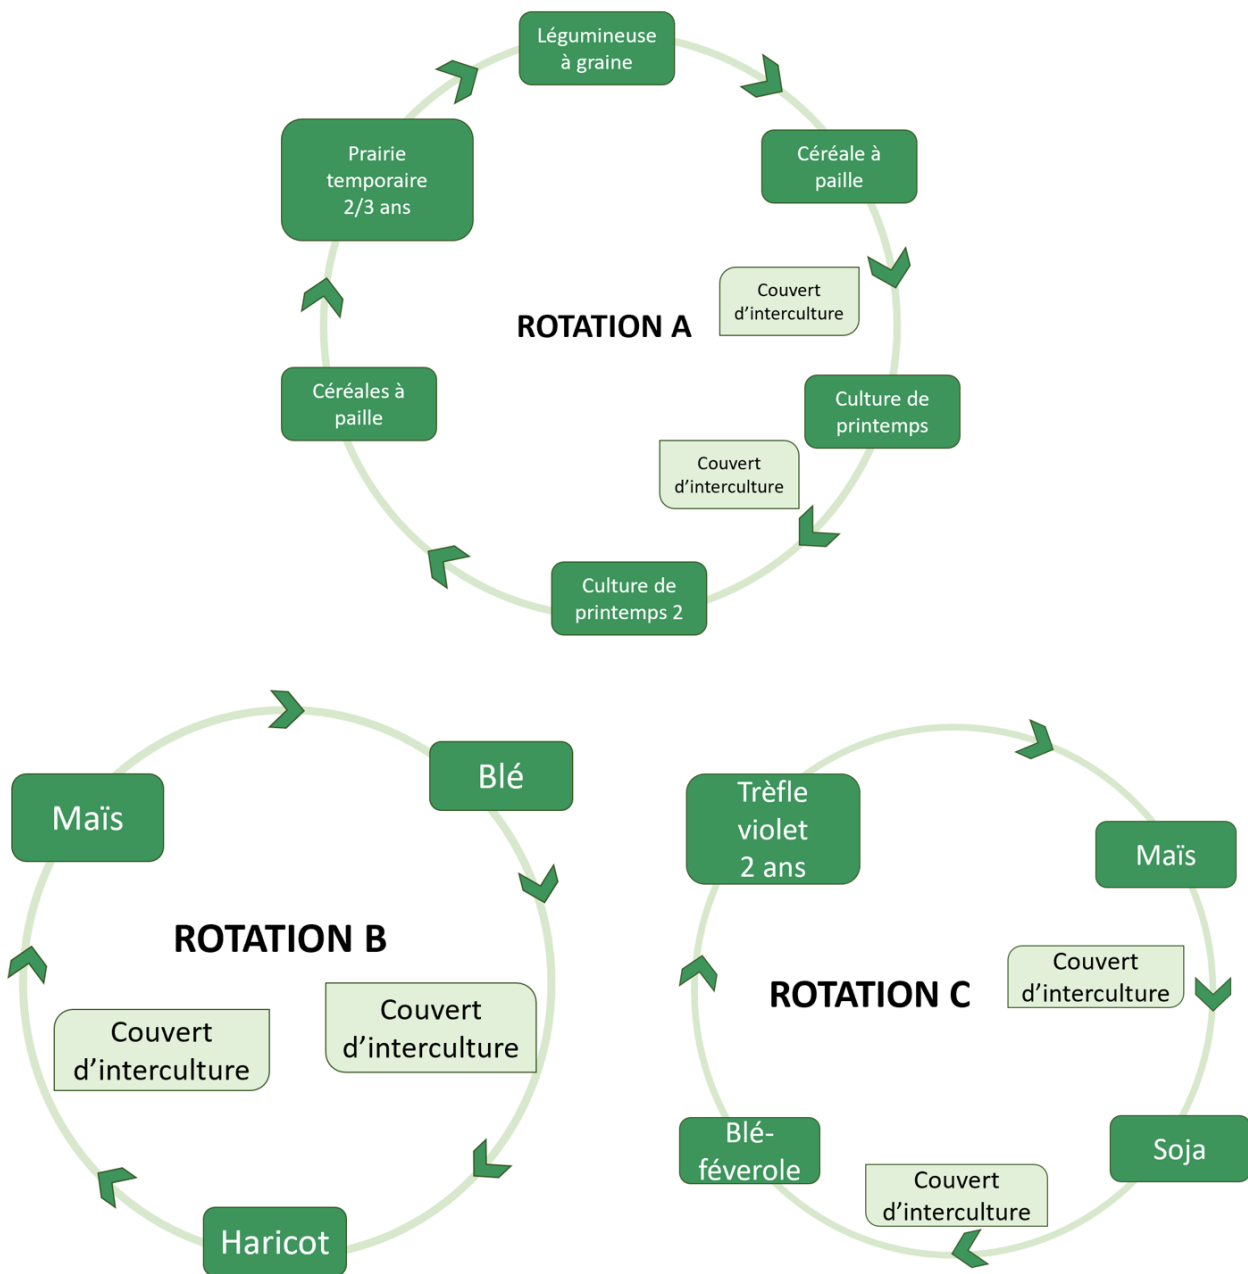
Légumineuse à graine

Céréale à paille

Couvert d'interculture

ROTATION A

Culture de printemps

Couvert d'interculture

Culture de printemps 2

Céréales à paille

Prairie temporaire 2/3 ans

Blé

Maïs

ROTATION B

Couvert d'interculture

Couvert d'interculture

Haricot

Trèfle violet 2 ans

Maïs

Couvert d'interculture

ROTATION C

Soja

Couvert d'interculture

Blé-féverole